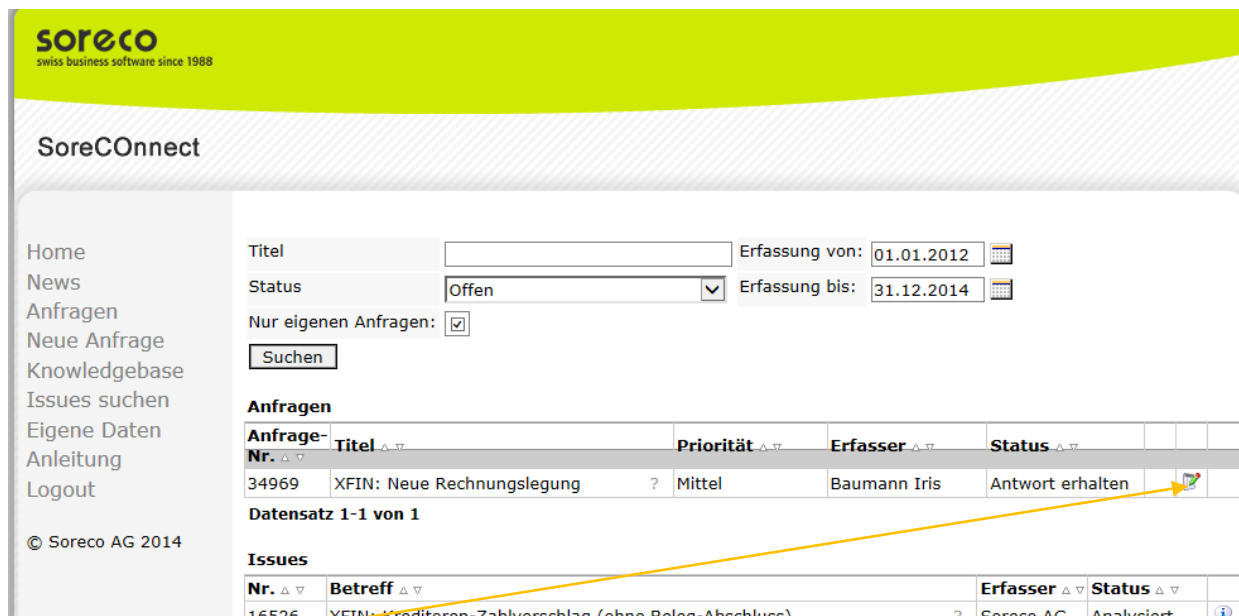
soreco
swiss business software since 1988

SoreCOnnect

Home
News
Anfragen
Neue Anfrage
Knowledgebase
Issues suchen
Eigene Daten
Anleitung
Logout

© Soreco AG 2014

Titel

Erfassung von: 01.01.2012

Status Offen

Erfassung bis: 31.12.2014

Nur eigenen Anfragen: ☑

Suchen

Anfragen

| Anfrage-Nr. | Titel | Priorität | Erfasser | Status | | | |
|---|---|---|---|---|---|---|---|
| 34969 | XFIN: Neue Rechnungslegung ? | Mittel | Baumann Iris | Antwort erhalten | | | |

Datensatz 1-1 von 1

Issues

| Nr. | Betreff | Erfasser | Status | |
|---|---|---|---|---|
| 16526 | XFIN: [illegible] ? | Soreco AG | Analysiert | |